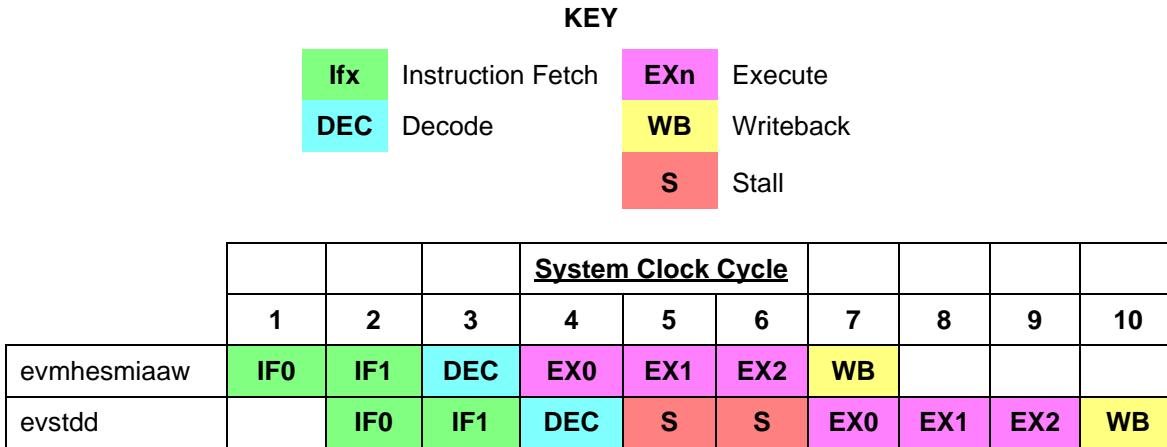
KEY

Ifx Instruction Fetch
DEC Decode
EXn Execute
WB Writeback
S Stall

| | | | System Clock Cycle | | | | | | |
|---|---|---|---|---|---|---|---|---|---|
| | 1 | 2 | 3 | 4 | 5 | 6 | 7 | 8 | 9 | 10 |
| evmhesmiaaw | IF0 | IF1 | DEC | EX0 | EX1 | EX2 | WB | | | |
| evstdd | | IF0 | IF1 | DEC | S | S | EX0 | EX1 | EX2 | WB |